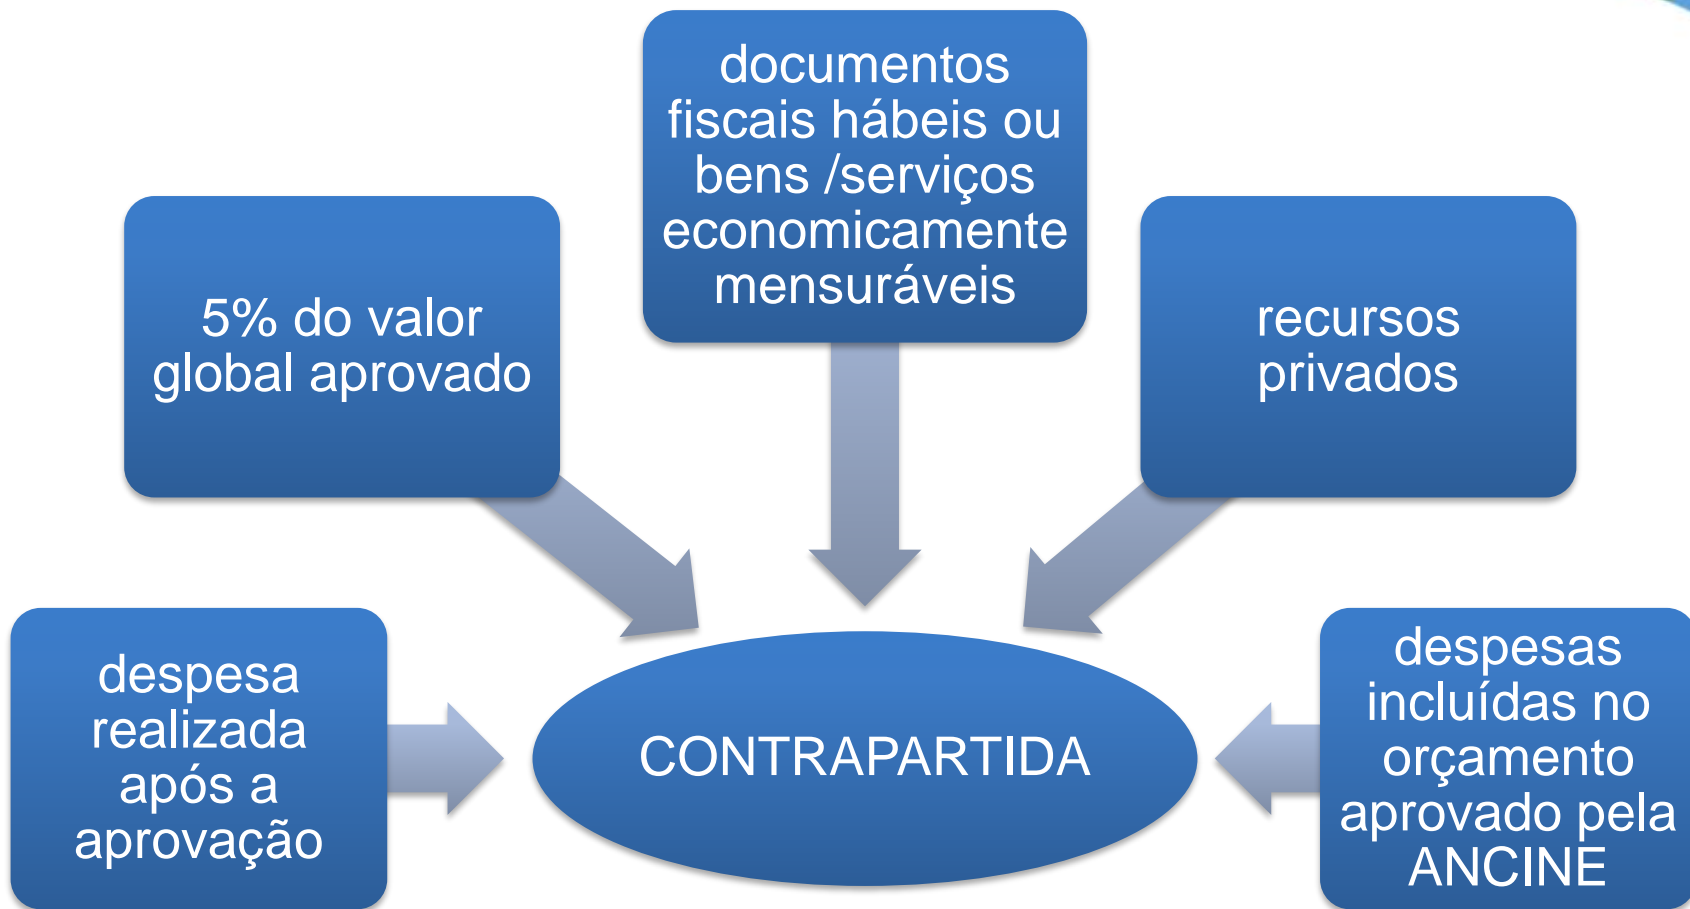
documentos fiscais hábeis ou bens /serviços economicamente mensuráveis

5% do valor global aprovado

recursos privados

despesa realizada após a aprovação

CONTRAPARTIDA

despesas incluídas no orçamento aprovado pela ANCINE